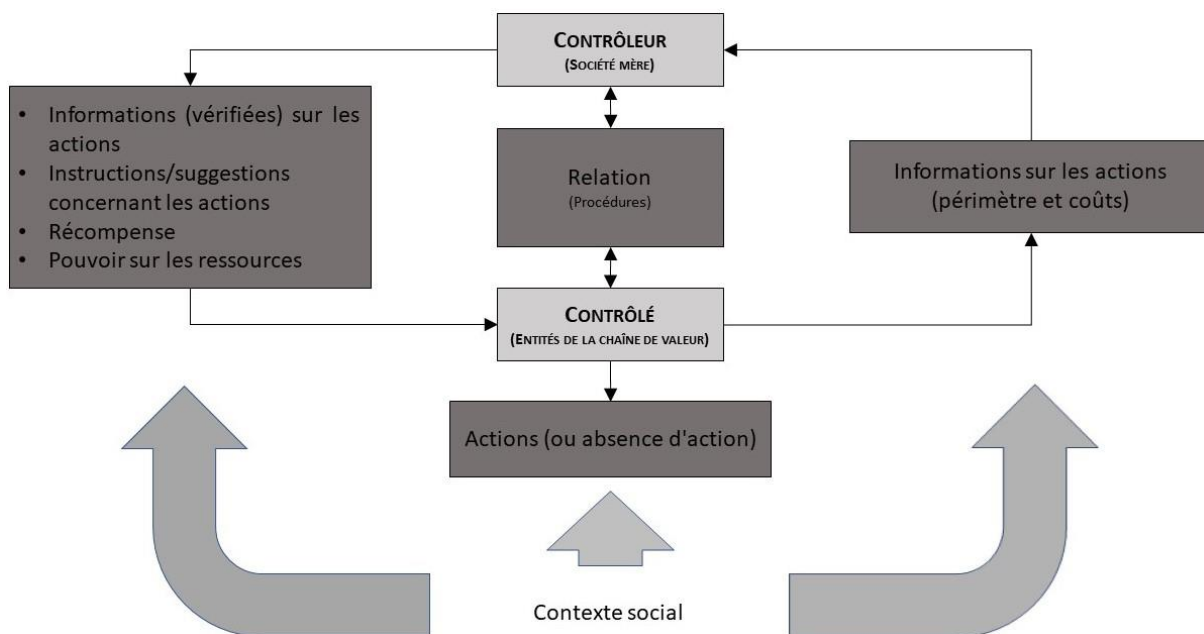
CONTRÔLEUR
(SOCIÉTÉ MÈRE)

- Informations (vérifiées) sur les actions
- Instructions/suggestions concernant les actions
- Récompense
- Pouvoir sur les ressources

Relation
(Procédures)

Informations sur les actions (périmètre et coûts)

CONTRÔLÉ
(ENTITÉS DE LA CHAÎNE DE VALEUR)

Actions (ou absence d'action)

Contexte social